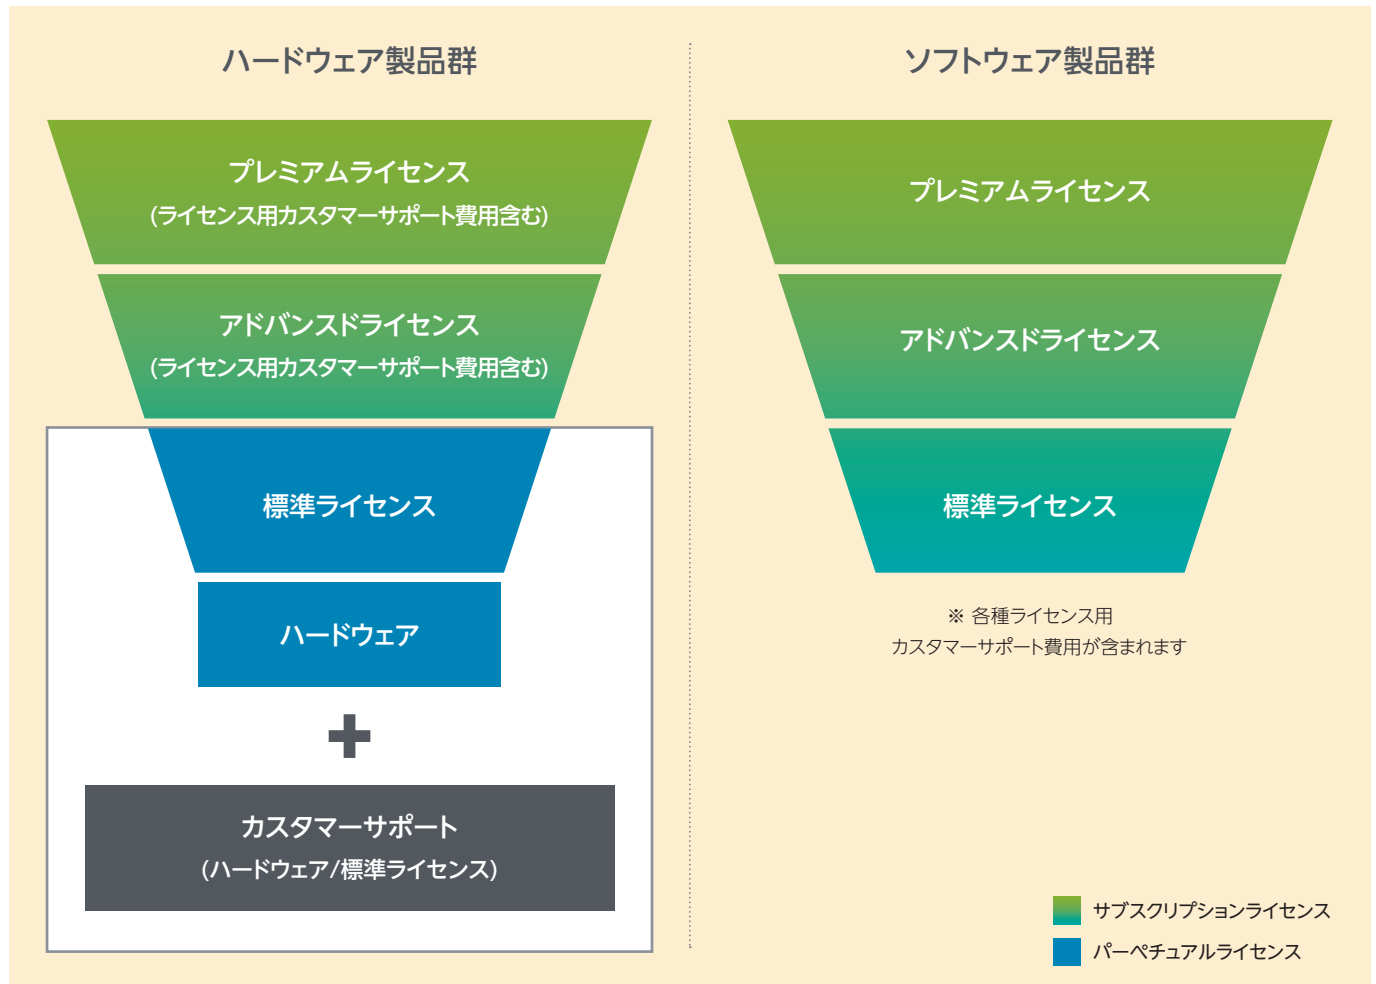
ハードウェア製品群

プレミアムライセンス
(ライセンス用カスタマーサポート費用含む)

アドバンスドライセンス
(ライセンス用カスタマーサポート費用含む)

標準ライセンス

ハードウェア

カスタマーサポート
(ハードウェア/標準ライセンス)

ソフトウェア製品群

プレミアムライセンス

アドバンスドライセンス

標準ライセンス

※ 各種ライセンス用
カスタマーサポート費用が含まれます

サブスクリプションライセンス
パーペチュアルライセンス